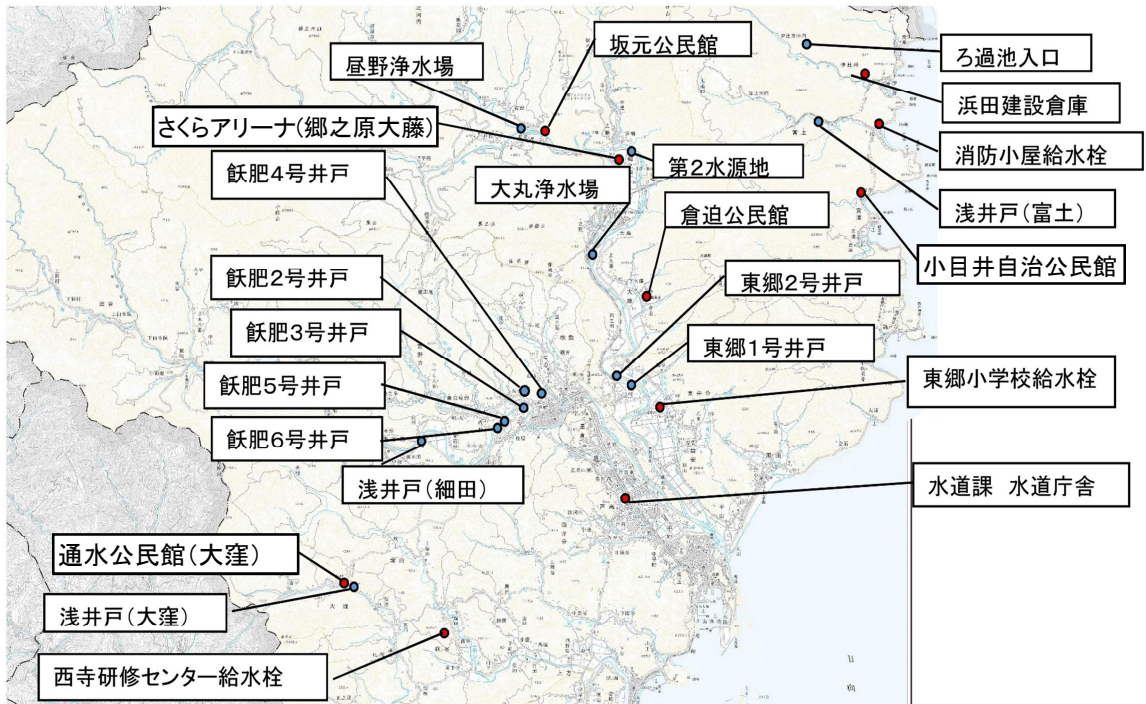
坂元公民館

ろ過池入口

昼野浄水場

浜田建設倉庫

さくらアリーナ(郷之原大藤)

消防小屋給水栓

第2水源地

飫肥4号井戸

大丸浄水場

浅井戸(富士)

倉迫公民館

小目井自治公民館

飫肥2号井戸

東郷2号井戸

飫肥3号井戸

東郷1号井戸

飫肥5号井戸

東郷小学校給水栓

飫肥6号井戸

浅井戸(細田)

水道課 水道庁舎

通水公民館(大窪)

浅井戸(大窪)

西寺研修センター給水栓